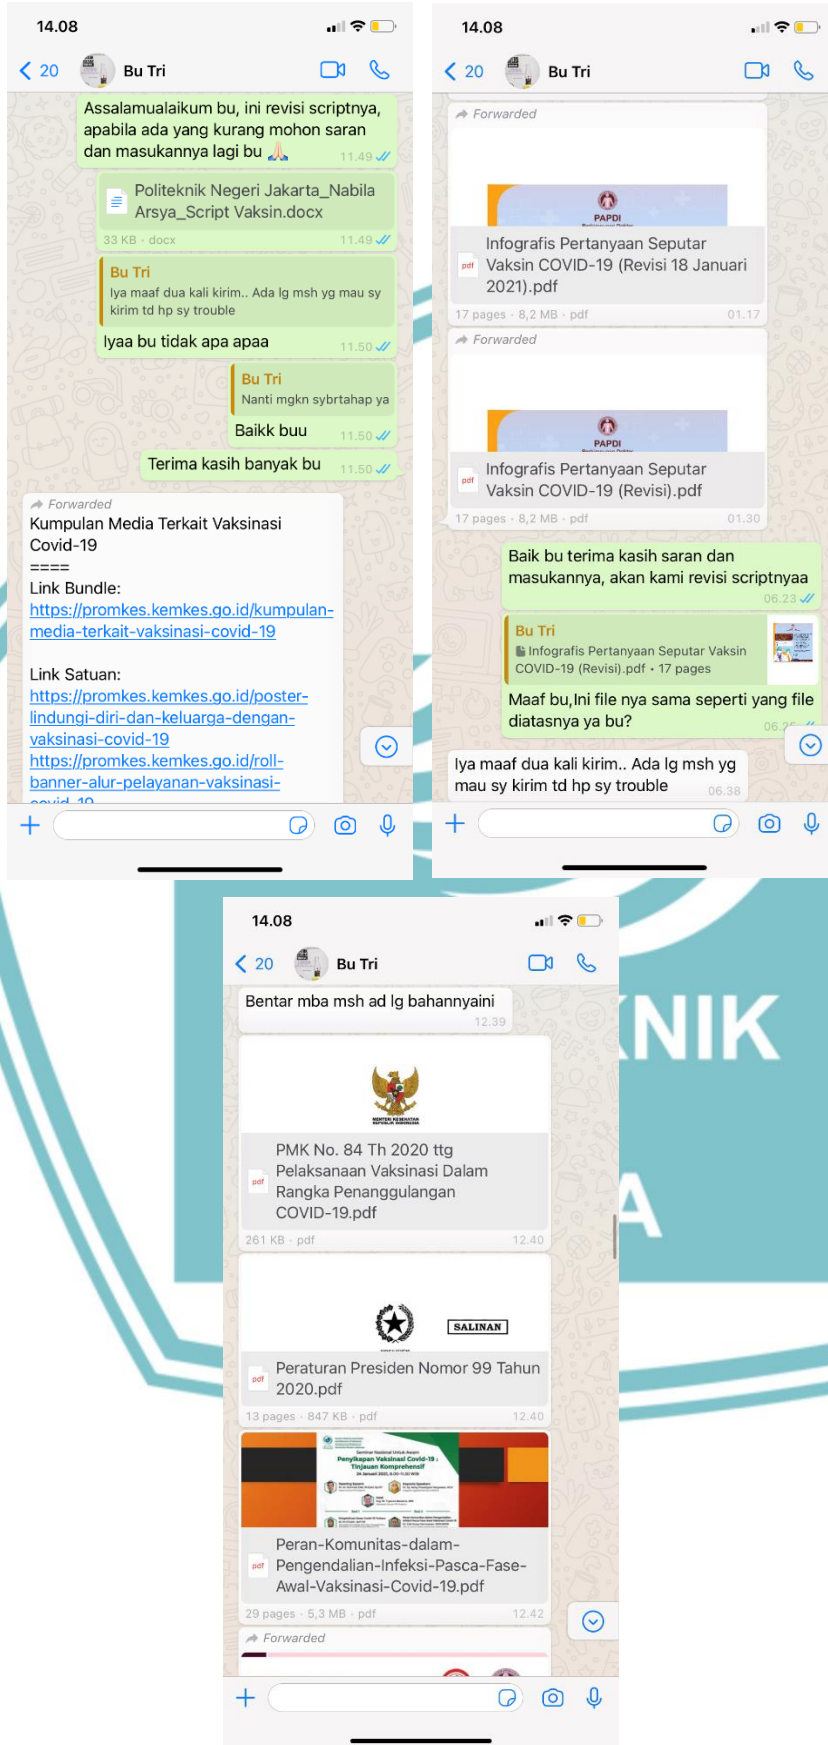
14.08

< 20 Bu Tri

Assalamualaikum bu, ini revisi scriptnya, apabila ada yang kurang mohon saran dan masukannya lagi bu 🙏 11.49

Politeknik Negeri Jakarta_Nabila Arsya_Script Vaksin.docx
33 KB · docx 11.49

Bu Tri
Iya maaf dua kali kirim.. Ada lg msh yg mau sy kirim td hp sy trouble
Iyaa bu tidak apa apaa 11.50

Bu Tri
Nanti mgkn sybrtahap ya
Baikk buu 11.50

Terima kasih banyak bu 11.50

Forwarded
Kumpulan Media Terkait Vaksinasi Covid-19
====
Link Bundle:
https://promkes.kemkes.go.id/kumpulan-media-terkait-vaksinasi-covid-19

Link Satuan:
https://promkes.kemkes.go.id/poster-lindungi-diri-dan-keluarga-dengan-vaksinasi-covid-19
https://promkes.kemkes.go.id/roll-banner-alur-pelayanan-vaksinasi-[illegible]

14.08

< 20 Bu Tri

Forwarded
PAPDI
Infografis Pertanyaan Seputar Vaksin COVID-19 (Revisi 18 Januari 2021).pdf
17 pages · 8,2 MB · pdf 01.17

Forwarded
PAPDI
Infografis Pertanyaan Seputar Vaksin COVID-19 (Revisi).pdf
17 pages · 8,2 MB · pdf 01.30

Baik bu terima kasih saran dan masukannya, akan kami revisi scriptnyaa 06.23

Bu Tri
Infografis Pertanyaan Seputar Vaksin COVID-19 (Revisi).pdf · 17 pages
Maaf bu,Ini file nya sama seperti yang file diatasnya ya bu? 06.2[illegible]

Iya maaf dua kali kirim.. Ada lg msh yg mau sy kirim td hp sy trouble 06.38

14.08

< 20 Bu Tri

Bentar mba msh ad lg bahannyaini 12.39

PMK No. 84 Th 2020 ttg Pelaksanaan Vaksinasi Dalam Rangka Penanggulangan COVID-19.pdf
261 KB · pdf 12.40

SALINAN
Peraturan Presiden Nomor 99 Tahun 2020.pdf
13 pages · 847 KB · pdf 12.40

Peran-Komunitas-dalam-Pengendalian-Infeksi-Pasca-Fase-Awal-Vaksinasi-Covid-19.pdf
29 pages · 5,3 MB · pdf 12.42

Forwarded